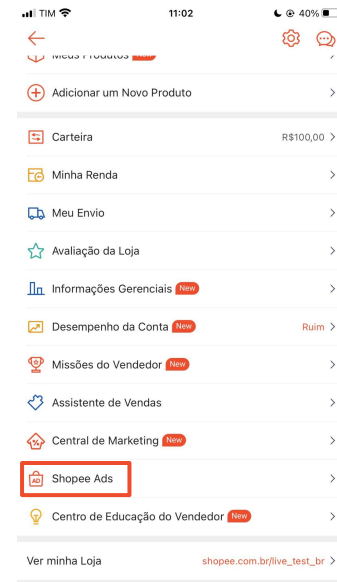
TIM 11:02 40%

Meus Produtos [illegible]

Adicionar um Novo Produto

Carteira R$100,00

Minha Renda

Meu Envio

Avaliação da Loja

Informações Gerenciais New

Desempenho da Conta New Ruim

Missões do Vendedor New

Assistente de Vendas

Central de Marketing New

AD Shopee Ads

Centro de Educação do Vendedor New

Ver minha Loja shopee.com.br/live_test_br